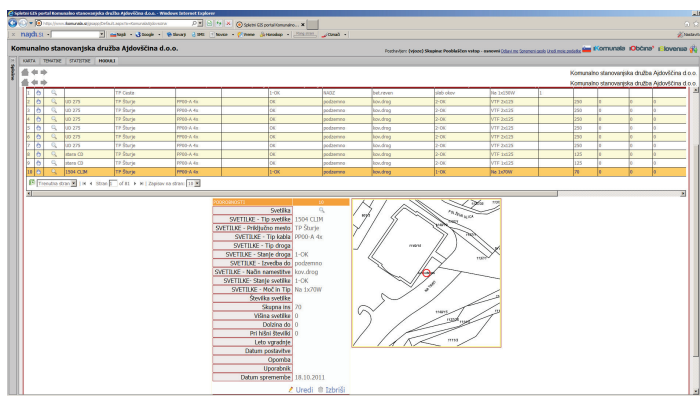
Spletni GIS portal Komunalno-stanovanjska družba Ajdovščina d.o.o. - Windows Internet Explorer

Spletni GIS portal Komunalno... ×

najdi.si

Komunalno stanovanjska družba Ajdovščina d.o.o.

KARTA | TEMATSKE | STATISTIKE | MODULI

Komunalno stanovanjska družba Ajdovščina d.o.o.
Komunalno stanovanjska družba Ajdovščina d.o.o.

| | | | | | | | | | | | | | |
|---|---|---|---|---|---|---|---|---|---|---|---|---|---|
| 1 | | | | TP Cesta | | 1-OK | | NADZ | | | Na 1x150W | 1 | |
| 2 | | | LD 275 | TP Šturje | PP00-A 4x | OK | | podzemno | kov.drog | 2-OK | VTF 2x125 | 250 | 0 | 0 |
| 3 | | | LD 275 | TP Šturje | PP00-A 4x | OK | | podzemno | kov.drog | 2-OK | VTF 2x125 | 250 | 0 | 0 |
| 4 | | | LD 275 | TP Šturje | PP00-A 4x | OK | | podzemno | kov.drog | 2-OK | VTF 2x125 | 250 | 0 | 0 |
| 5 | | | LD 275 | TP Šturje | PP00-A 4x | OK | | podzemno | kov.drog | 2-OK | VTF 2x125 | 250 | 0 | 0 |
| 6 | | | LD 275 | TP Šturje | PP00-A 4x | OK | | podzemno | kov.drog | 2-OK | VTF 2x125 | 250 | 0 | 0 |
| 7 | | | LD 275 | TP Šturje | PP00-A 4x | OK | | podzemno | kov.drog | 2-OK | VTF 2x125 | 250 | 0 | 0 |
| 8 | | | stare CS | TP Šturje | PP00-A 4x | OK | | podzemno | kov.drog | 2-OK | VTF 2x125 | 125 | 0 | 0 |
| 9 | | | stare CS | TP Šturje | PP00-A 4x | OK | | podzemno | kov.drog | 2-OK | VTF 2x125 | 125 | 0 | 0 |
| 10 | | | 1504 CLIM | TP Šturje | PP00-A 4x | 1-OK | | podzemno | kov.drog | 1-OK | Na 1x70W | 70 | 0 | 0 |

Trenutna stran | Stran 1 of 81 | Zapisov na stran 10

| | |
|---|---|
| Svetilka | |
| SVETILKE - Tip svetilke | 1504 CLIM |
| SVETILKE - Priključno mesto | TP Šturje |
| SVETILKE - Tip kabla | PP00-A 4x |
| SVETILKE - Tip droga | |
| SVETILKE - Stanje droga | 1-OK |
| SVETILKE - Izvedba do | podzemno |
| SVETILKE - Način namestitve | kov.drog |
| SVETILKE- Stanje svetilke | 1-OK |
| SVETILKE - Moč in Tip | Na 1x70W |
| Številka svetilke | |
| Skupna ins | 70 |
| Višina svetilke | 0 |
| Dolžina do | 0 |
| Pri hišni številki | 0 |
| Leto vgradnje | |
| Datum postavitve | |
| Opomba | |
| Uporabnik | |
| Datum spremembe | 18.10.2011 |

Uredi | Izbriši